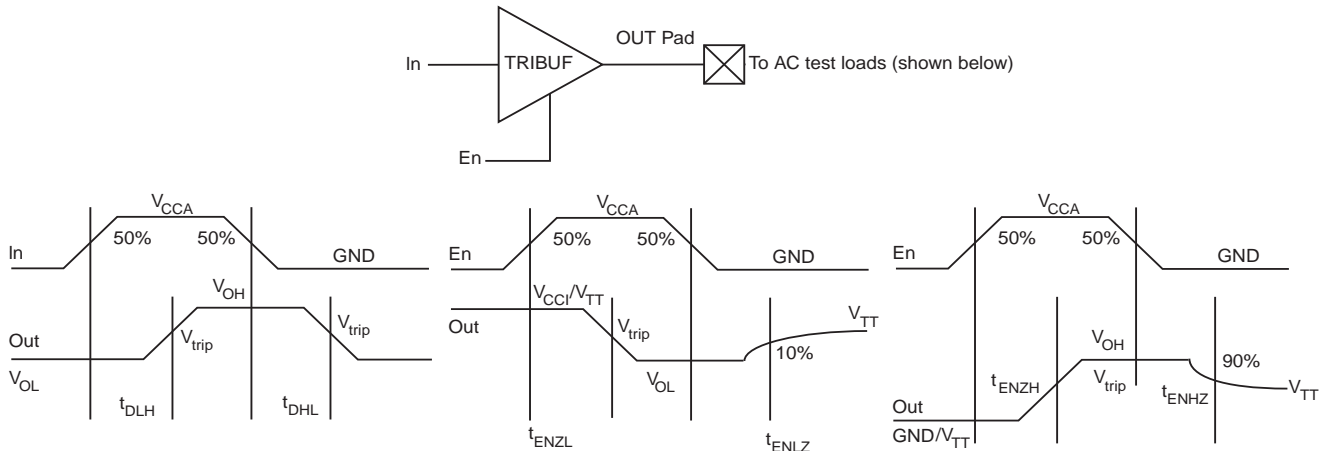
OUT Pad

In

TRIBUF

To AC test loads (shown below)

En

$V_{CCA}$

In

50%

50%

GND

$V_{OH}$

Out

$V_{trip}$

$V_{trip}$

$V_{OL}$

$t_{DLH}$

$t_{DHL}$

$V_{CCA}$

En

50%

50%

GND

$V_{CCI}/V_{TT}$

$V_{TT}$

Out

$V_{trip}$

10%

$V_{OL}$

$t_{ENZL}$

$t_{ENLZ}$

$V_{CCA}$

En

50%

50%

GND

$V_{OH}$

90%

$t_{ENZH}$

$V_{trip}$

$t_{ENHZ}$

$V_{TT}$

Out

$GND/V_{TT}$